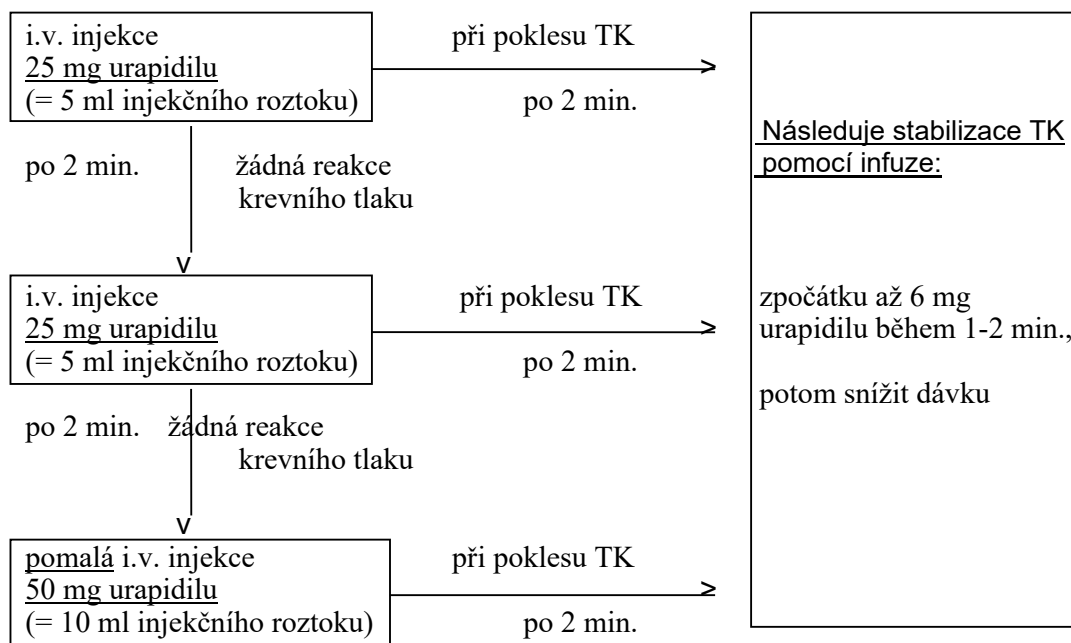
i.v. injekce
25 mg urapidilu
(= 5 ml injekčního roztoku)

při poklesu TK

po 2 min.

po 2 min.

žádná reakce krevního tlaku

i.v. injekce
25 mg urapidilu
(= 5 ml injekčního roztoku)

při poklesu TK

po 2 min.

po 2 min.

žádná reakce krevního tlaku

pomalá i.v. injekce
50 mg urapidilu
(= 10 ml injekčního roztoku)

při poklesu TK

po 2 min.

Následuje stabilizace TK pomocí infuze:

zpočátku až 6 mg urapidilu během 1-2 min.,

potom snížit dávku